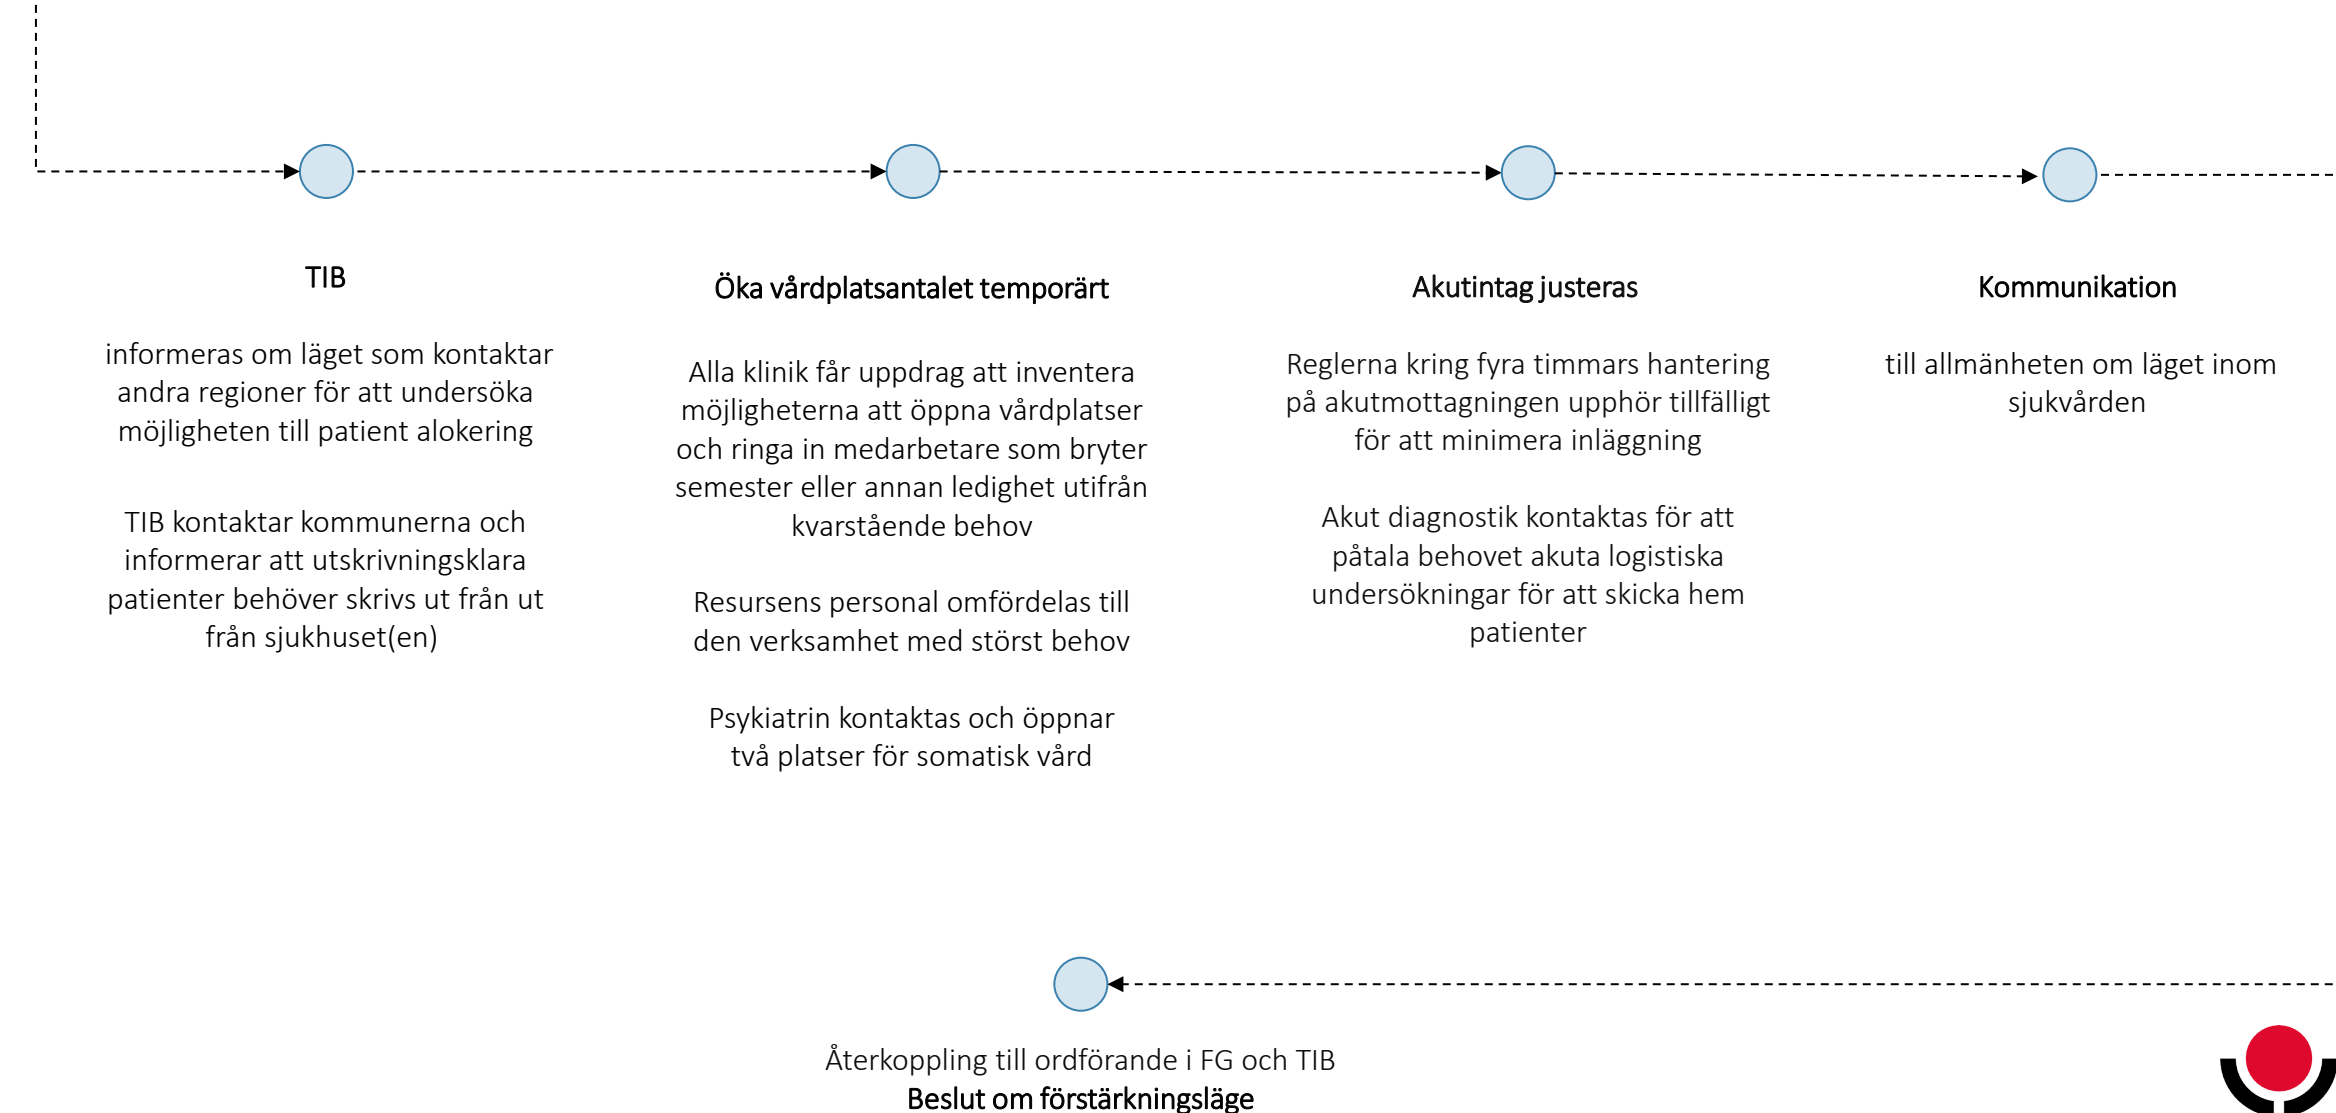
TIB

informeras om läget som kontaktar andra regioner för att undersöka möjligheten till patient alokering

TIB kontaktar kommunerna och informerar att utskrivningsklara patienter behöver skrivs ut från ut från sjukhuset(en)

Öka vårdplatsantalet temporärt

Alla klinik får uppdrag att inventera möjligheterna att öppna vårdplatser och ringa in medarbetare som bryter semester eller annan ledighet utifrån kvarstående behov

Resursens personal omfördelas till den verksamhet med störst behov

Psykiatrin kontaktas och öppnar två platser för somatisk vård

Akutintag justeras

Reglerna kring fyra timmars hantering på akutmottagningen upphör tillfälligt för att minimera inläggning

Akut diagnostik kontaktas för att påtala behovet akuta logistiska undersökningar för att skicka hem patienter

Kommunikation

till allmänheten om läget inom sjukvården

Återkoppling till ordförande i FG och TIB
Beslut om förstärkningsläge